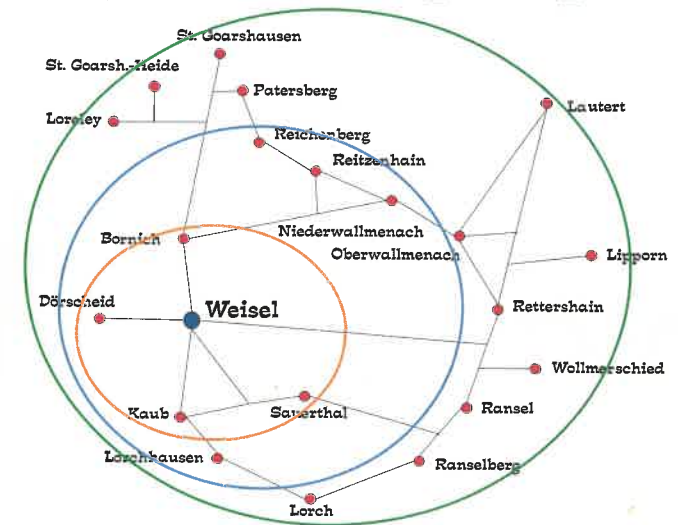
St. Goarshausen
St. Goarsh.-Heide
Patersberg
Loreley
Lautert
Reichenberg
Reitzenhain
Niederwallmenach
Bornich
Oberwallmenach
Lipporn
Dörscheid
Weisel
Rettershain
Wollmerschied
Kaub
Sauerthal
Ransel
Lorchhausen
Ranselberg
Lorch